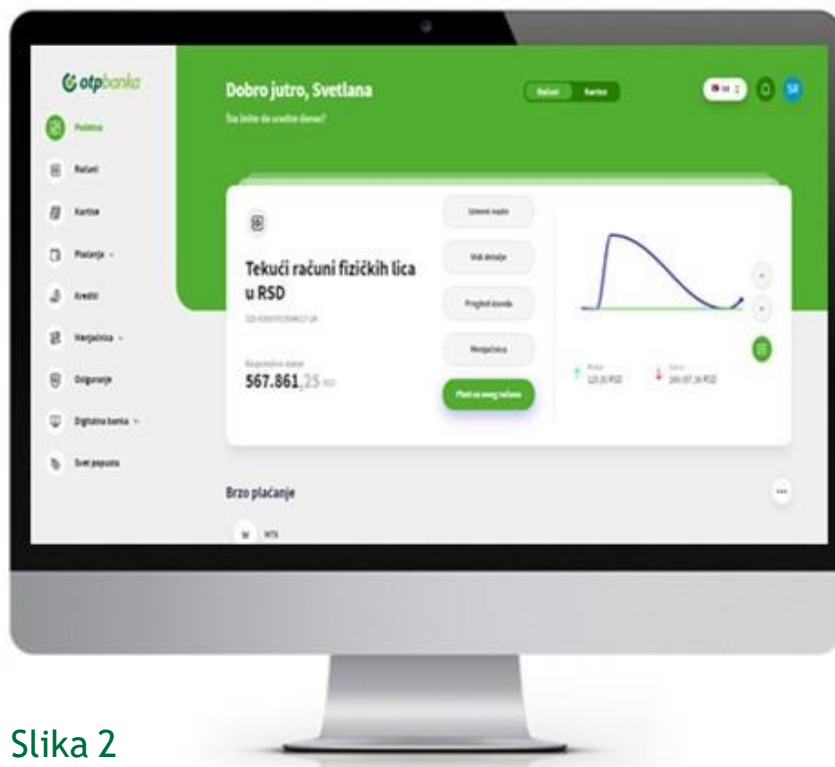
otpbanka

Početna
Računi
Kartice
Plaćanja
Krediti
Menjačnica
Osiguranje
Digitalna banka
Svet popusta

Dobro jutro, Svetlana
Šta želite da uradite danas?

Računi Kartice

SR

Tekući računi fizičkih lica u RSD
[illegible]

Raspoloživo stanje
567.861,25 RSD

Izdavanje naloga
Vidi detalje
Pregled izvoda
Menjačnica
Plati sa ovog računa

Priliv
123,55 RSD
Odliv
269.097,36 RSD

Brzo plaćanje
MTS

Slika 2